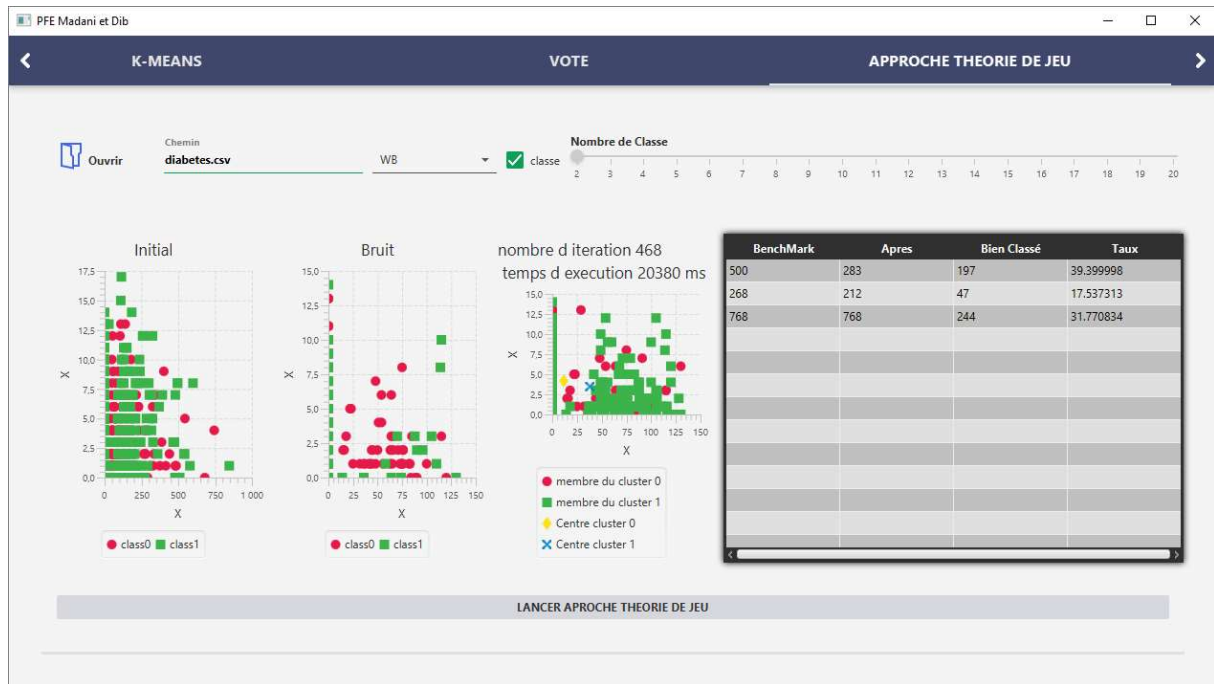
PFE Madani et Dib

K-MEANS VOTE APPROCHE THEORIE DE JEU

Ouvrir

Chemin
diabetes.csv

WB

classe

Nombre de Classe
2 3 4 5 6 7 8 9 10 11 12 13 14 15 16 17 18 19 20

Initial
17,5
15,0
12,5
10,0
7,5
5,0
2,5
0,0
X
0 250 500 750 1 000
X
class0 class1

Bruit
15,0
12,5
10,0
7,5
5,0
2,5
0,0
X
0 25 50 75 100 125 150
X
class0 class1

nombre d iteration 468
temps d execution 20380 ms
15,0
12,5
10,0
7,5
5,0
2,5
0,0
X
0 25 50 75 100 125 150
X
membre du cluster 0
membre du cluster 1
Centre cluster 0
Centre cluster 1

| BenchMark | Apres | Bien Classé | Taux |
|---|---|---|---|
| 500 | 283 | 197 | 39.399998 |
| 268 | 212 | 47 | 17.537313 |
| 768 | 768 | 244 | 31.770834 |

LANCER APROCHE THEORIE DE JEU